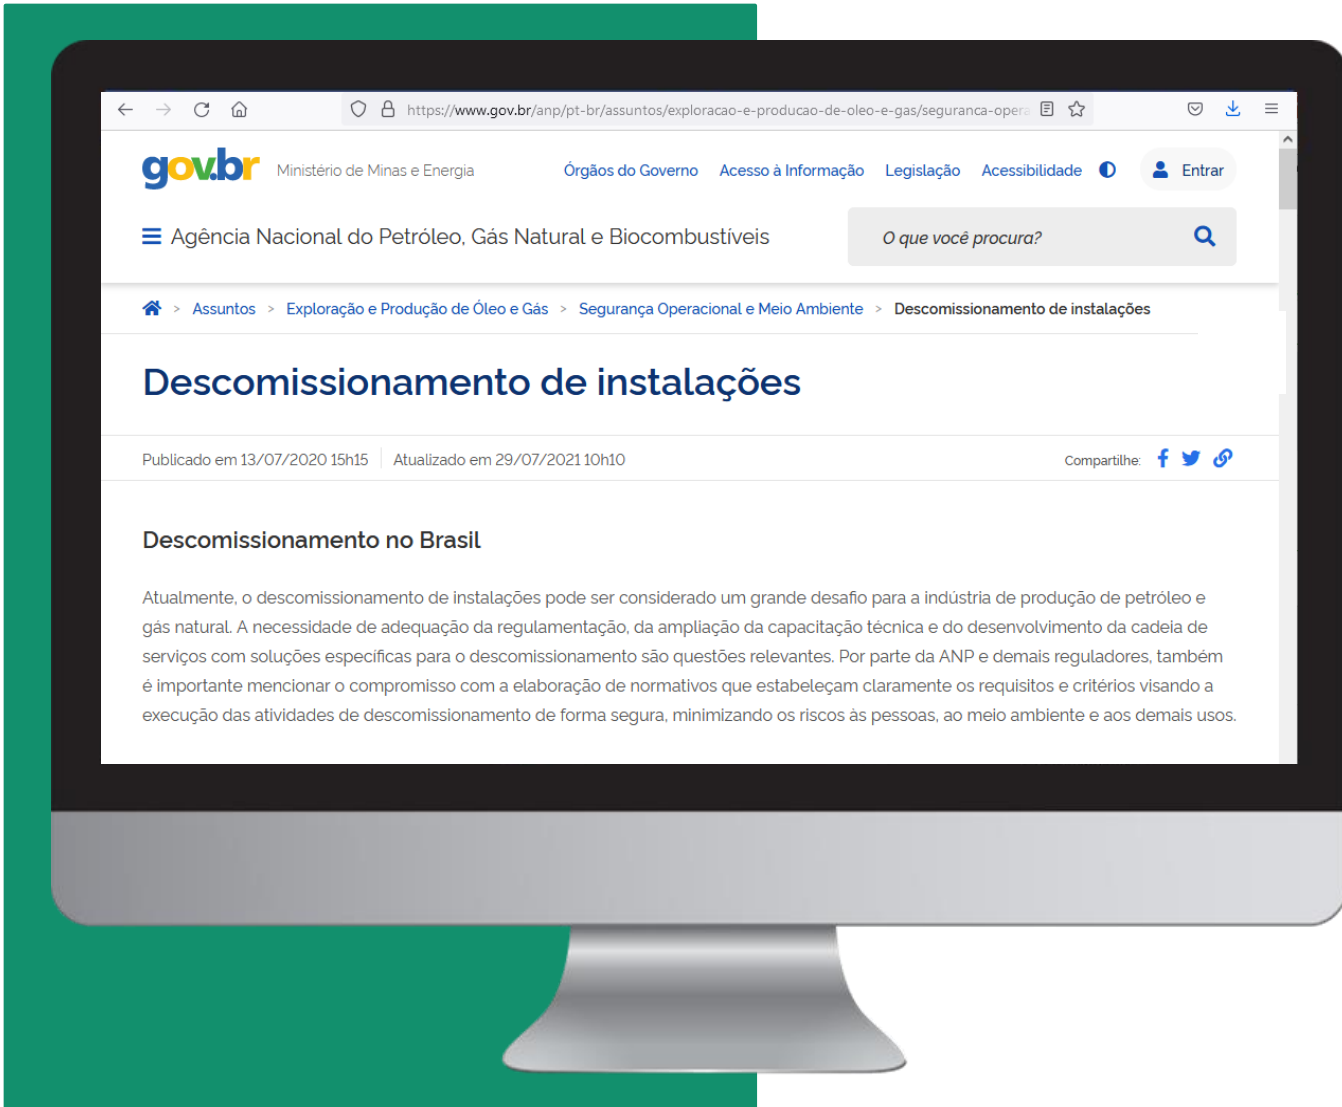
https://www.gov.br/anp/pt-br/assuntos/exploracao-e-producao-de-oleo-e-gas/seguranca-opera

gov.br Ministério de Minas e Energia

Órgãos do Governo Acesso à Informação Legislação Acessibilidade

Entrar

Agência Nacional do Petróleo, Gás Natural e Biocombustíveis

O que você procura?

> Assuntos > Exploração e Produção de Óleo e Gás > Segurança Operacional e Meio Ambiente > Descomissionamento de instalações

Descomissionamento de instalações

Publicado em 13/07/2020 15h15 Atualizado em 29/07/2021 10h10

Compartilhe:

Descomissionamento no Brasil

Atualmente, o descomissionamento de instalações pode ser considerado um grande desafio para a indústria de produção de petróleo e gás natural. A necessidade de adequação da regulamentação, da ampliação da capacitação técnica e do desenvolvimento da cadeia de serviços com soluções específicas para o descomissionamento são questões relevantes. Por parte da ANP e demais reguladores, também é importante mencionar o compromisso com a elaboração de normativos que estabeleçam claramente os requisitos e critérios visando a execução das atividades de descomissionamento de forma segura, minimizando os riscos às pessoas, ao meio ambiente e aos demais usos.